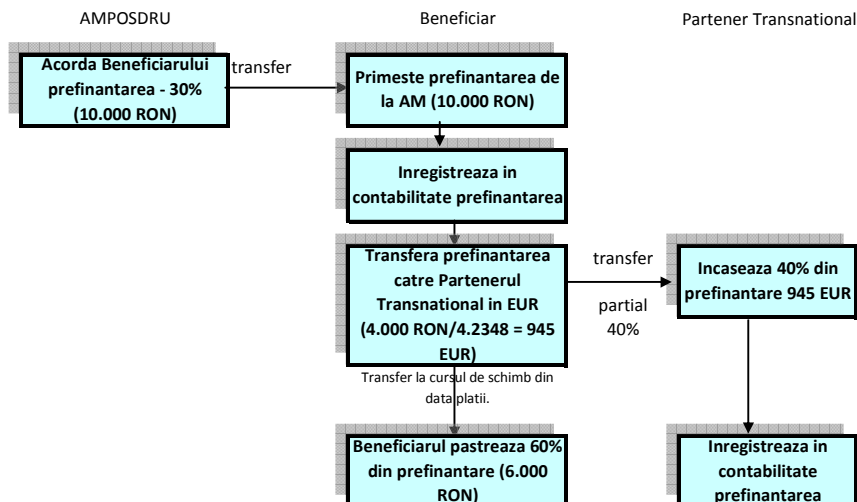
AMPOSDRU

Beneficiar

Partener Transnational

Acorda Beneficiarului prefinantarea - 30% (10.000 RON)

transfer

Primeste prefinantarea de la AM (10.000 RON)

Inregistreaza in contabilitate prefinantarea

Transfera prefinantarea catre Partenerul Transnational in EUR (4.000 RON/4.2348 = 945 EUR)

transfer

partial 40%

Incaseaza 40% din prefinantare 945 EUR

Transfer la cursul de schimb din data platii.

Beneficiarul pastreaza 60% din prefinantare (6.000 RON)

Inregistreaza in contabilitate prefinantarea